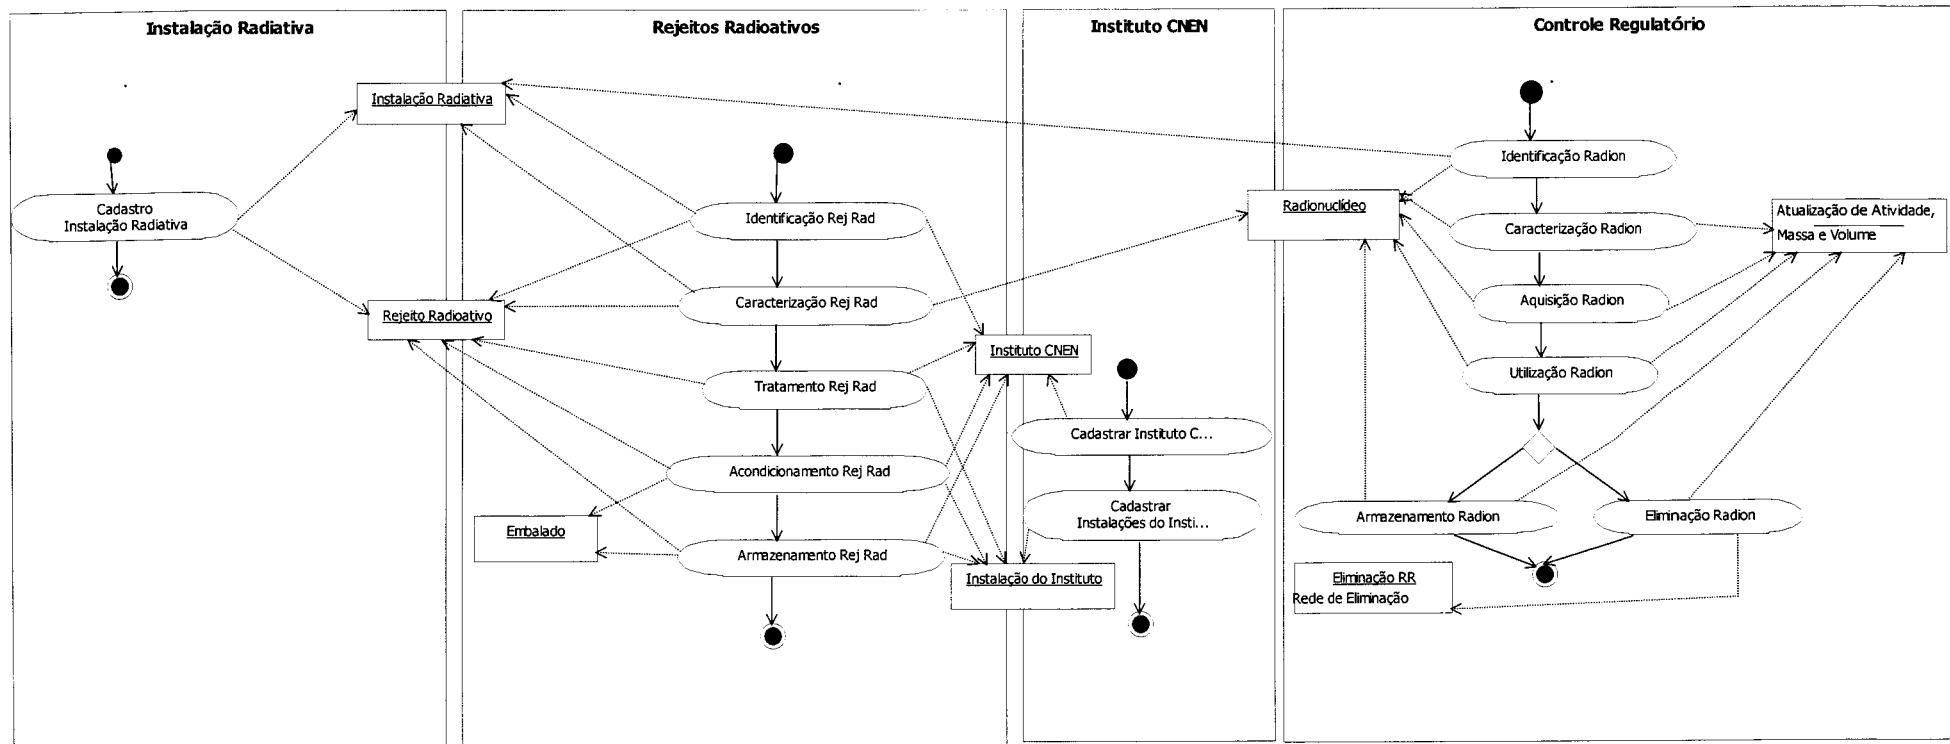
Instalação Radiativa

Rejeitos Radioativos

Instituto CNEN

Controle Regulatório

Instalação Radiativa

Cadastro Instalação Radiativa

Rejeito Radioativo

Identificação Rej Rad

Caracterização Rej Rad

Tratamento Rej Rad

Acondicionamento Rej Rad

Armazenamento Rej Rad

Embalado

Instituto CNEN

Cadastrar Instituto C...

Cadastrar Instalações do Insti...

Instalação do Instituto

Radionuclídeo

Identificação Radion

Caracterização Radion

Aquisição Radion

Utilização Radion

Atualização de Atividade, Massa e Volume

Armazenamento Radion

Eliminação Radion

Eliminação RR
Rede de Eliminação